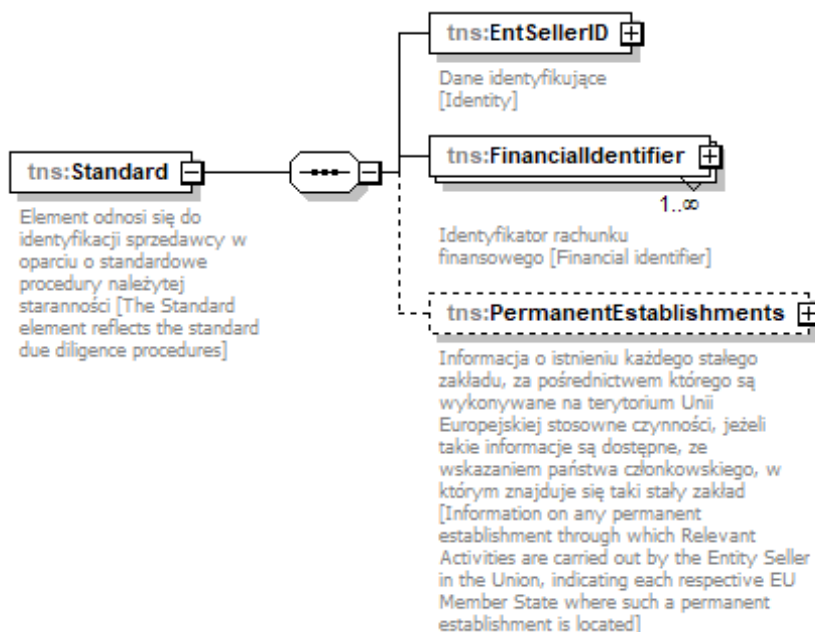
tns:Standard

Element odnosi się do identyfikacji sprzedawcy w oparciu o standardowe procedury należytej staranności [The Standard element reflects the standard due diligence procedures]

tns:EntSellerID

Dane identyfikujące [Identity]

tns:FinancialIdentifier

1..∞

Identyfikator rachunku finansowego [Financial identifier]

tns:PermanentEstablishments

Informacja o istnieniu każdego stałego zakładu, za pośrednictwem którego są wykonywane na terytorium Unii Europejskiej stosowne czynności, jeżeli takie informacje są dostępne, ze wskazaniem państwa członkowskiego, w którym znajduje się taki stały zakład [Information on any permanent establishment through which Relevant Activities are carried out by the Entity Seller in the Union, indicating each respective EU Member State where such a permanent establishment is located]